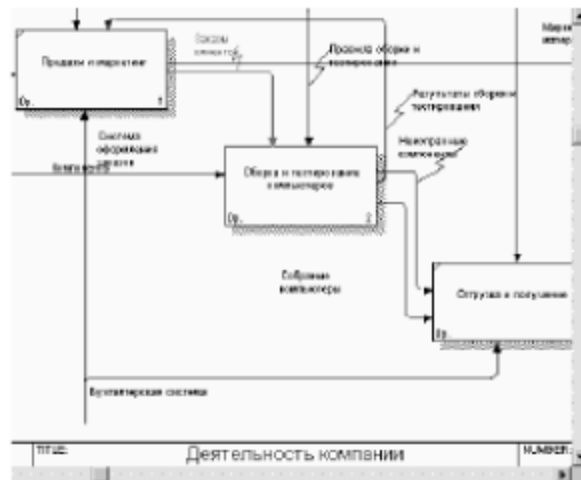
Продажи и маркетинг

0р.

1

Заказы клиентов

Правила сборки и тестирования

Результаты сборки и тестирования

Система оформления заказов

Звонки клиентов

Сборка и тестирование компьютеров

0р.

2

Некорректные компоненты

Собранные компьютеры

Отгрузка и получение

0р.

Бухгалтерская система

Марке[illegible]

TITLE:

Деятельность компании

NUMBER: